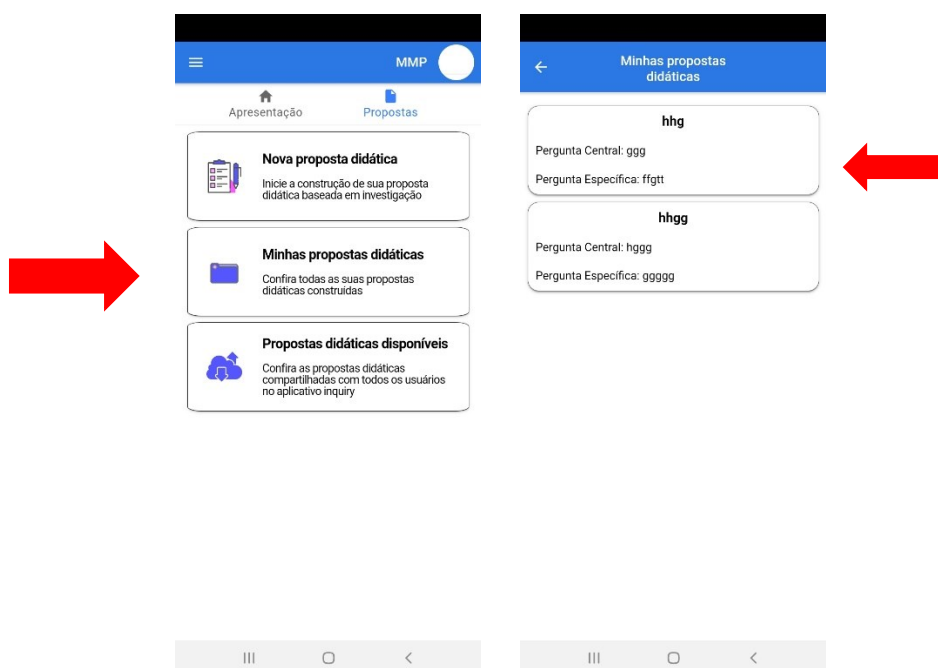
MMP

Apresentação

Propostas

Nova proposta didática

Inicie a construção de sua proposta didática baseada em investigação

Minhas propostas didáticas

Confira todas as suas propostas didáticas construidas

Propostas didáticas disponíveis

Confira as propostas didáticas compartilhadas com todos os usuários no aplicativo inquiry

Minhas propostas didáticas

hhg

Pergunta Central: ggg

Pergunta Especifica: ffgtt

hhgg

Pergunta Central: hggg

Pergunta Especifica: ggggg